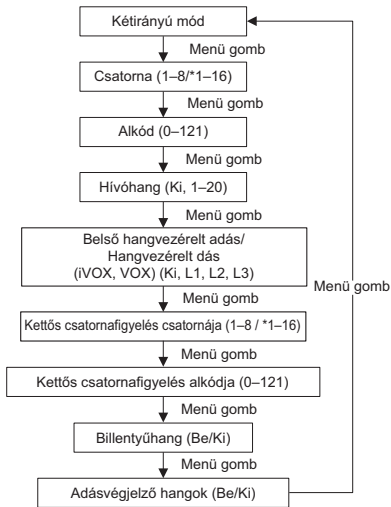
Kétirányú mód

Menü gomb

Csatorna (1–8/*1–16)

Menü gomb

Alkód (0–121)

Menü gomb

Hívóhang (Ki, 1–20)

Menü gomb

Belső hangvezérelt adás/ Hangvezérelt dás (iVOX, VOX) (Ki, L1, L2, L3)

Menü gomb

Kettős csatornafigyelés csatornája (1–8 / *1–16)

Menü gomb

Kettős csatornafigyelés alkódja (0–121)

Menü gomb

Billentyűhang (Be/Ki)

Menü gomb

Adásvégjelző hangok (Be/Ki)

Menü gomb